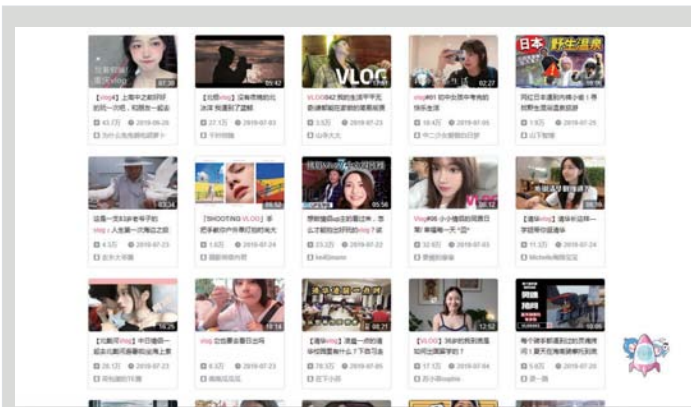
VLOG
日本 野生温泉
07:36
05:42
02:27
【vlog】上海中之前的好的我一次吧，和朋友们一起去
【北极vlog】
VLOG
vlog
2019-07-23
2019-07-23
2019-07-25
2019-07-29
2019-07-24
2019-07-22
2019-07-24
2019-07-05
05:56
03:34
16:25
19:14
12:52
VLOG
vlog
【vlog】
【北极vlog】
2019-07-23
2019-07-23
2019-07-05
2019-07-04
2019-07-21